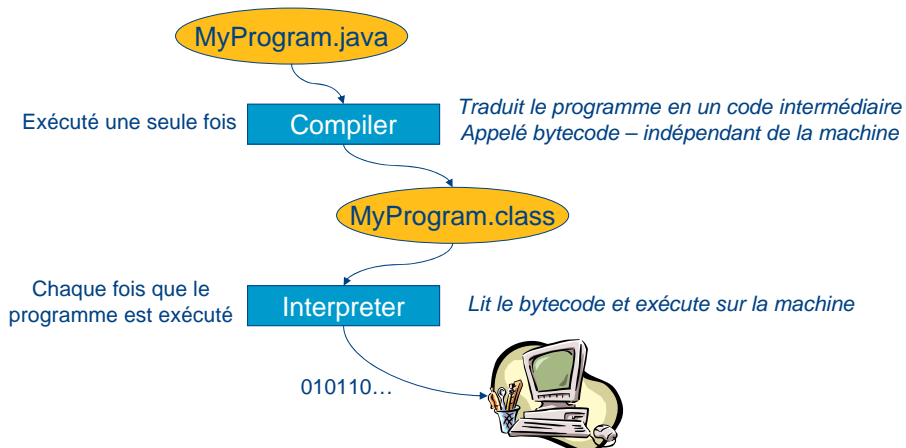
MyProgram.java

Exécuté une seule fois

Compiler

Traduit le programme en un code intermédiaire
Appelé bytecode – indépendant de la machine

MyProgram.class

Chaque fois que le programme est exécuté

Interpreter

Lit le bytecode et exécute sur la machine

010110…